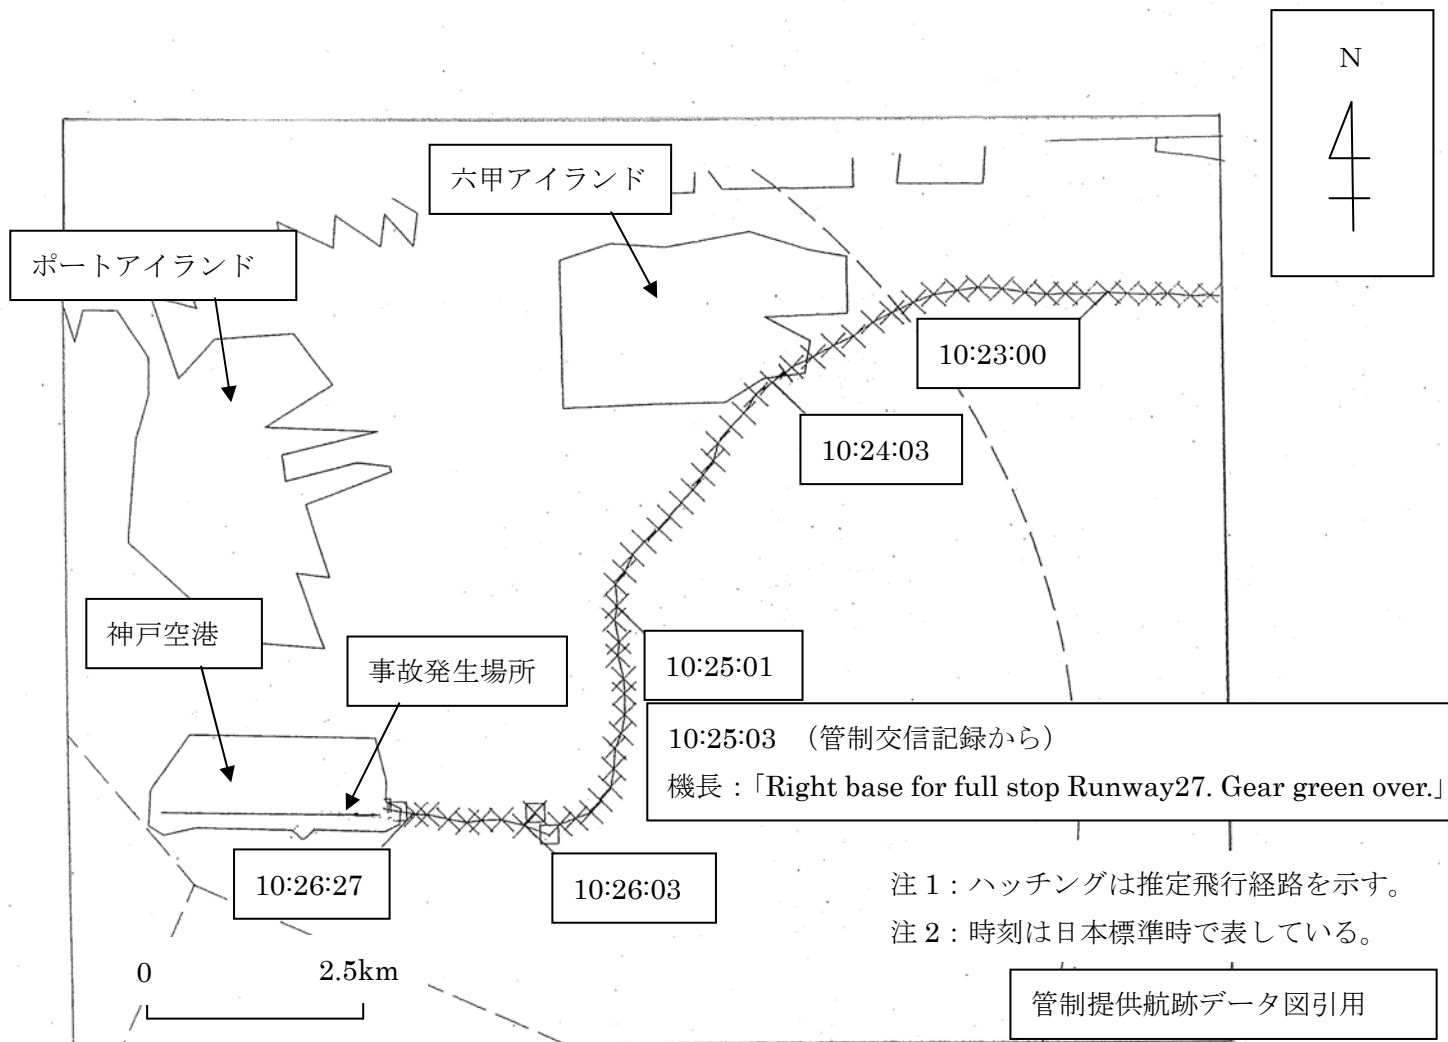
N

六甲アイランド

ポートアイランド

10:23:00

10:24:03

神戸空港

事故発生場所

10:25:01

10:25:03 （管制交信記録から）

機長：「Right base for full stop Runway27. Gear green over.」

10:26:27

10:26:03

注 1：ハッチングは推定飛行経路を示す。

注 2：時刻は日本標準時で表している。

0 2.5km

管制提供航跡データ図引用